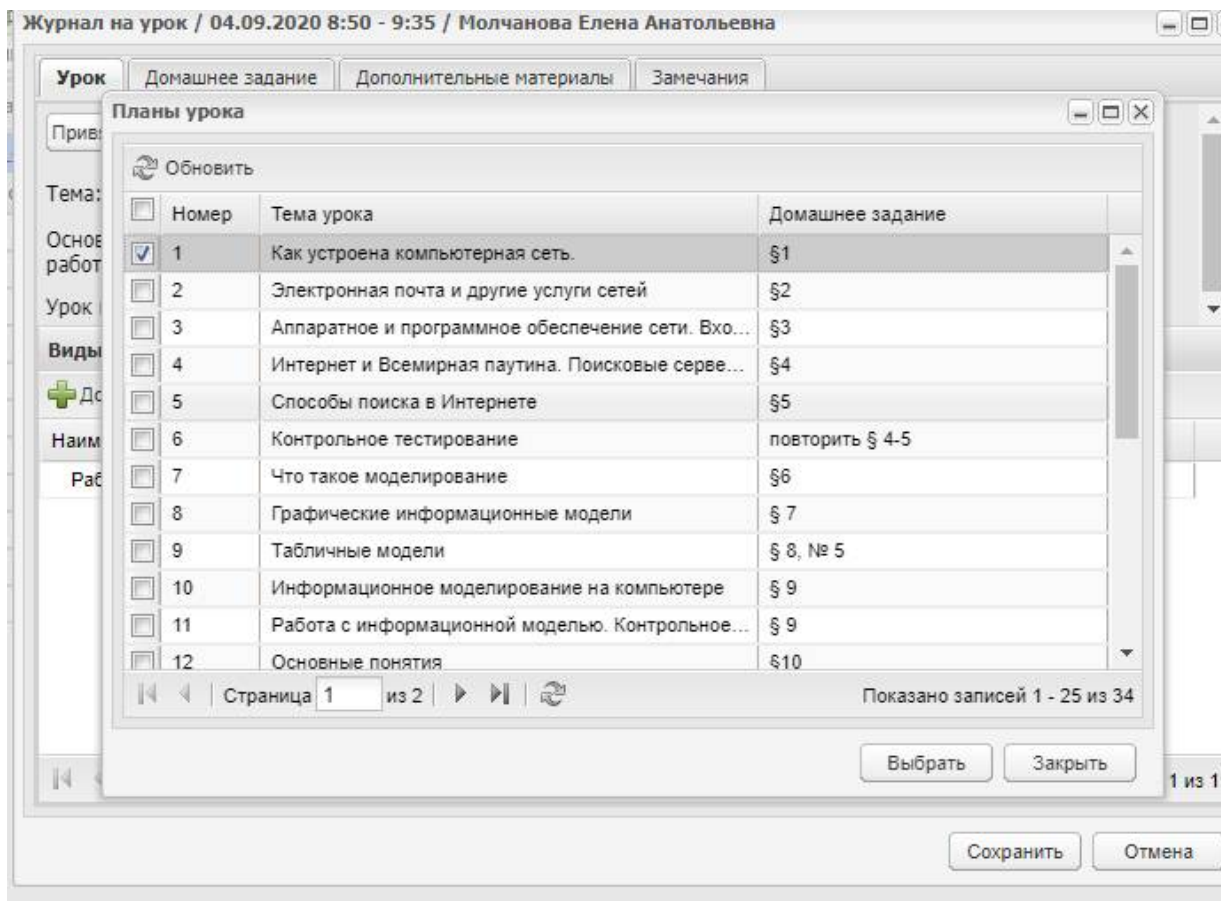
Журнал на урок / 04.09.2020 8:50 - 9:35 / Молчанова Елена Анатольевна

Урок | Домашнее задание | Дополнительные материалы | Замечания

Прив

Тема:

Основ работ

Урок (

Виды

До

Наим

Раб

Планы урока

Обновить

| | Номер | Тема урока | Домашнее задание |
|---|---|---|---|
| ☑ | 1 | Как устроена компьютерная сеть. | §1 |
| | 2 | Электронная почта и другие услуги сетей | §2 |
| | 3 | Аппаратное и программное обеспечение сети. Вхо... | §3 |
| | 4 | Интернет и Всемирная паутина. Поисковые серве... | §4 |
| | 5 | Способы поиска в Интернете | §5 |
| | 6 | Контрольное тестирование | повторить § 4-5 |
| | 7 | Что такое моделирование | §6 |
| | 8 | Графические информационные модели | § 7 |
| | 9 | Табличные модели | § 8, № 5 |
| | 10 | Информационное моделирование на компьютере | § 9 |
| | 11 | Работа с информационной моделью. Контрольное... | § 9 |
| | 12 | Основные понятия | §10 |

Страница 1 из 2

Показано записей 1 - 25 из 34

Выбрать | Закрыть

1 из 1

Сохранить | Отмена